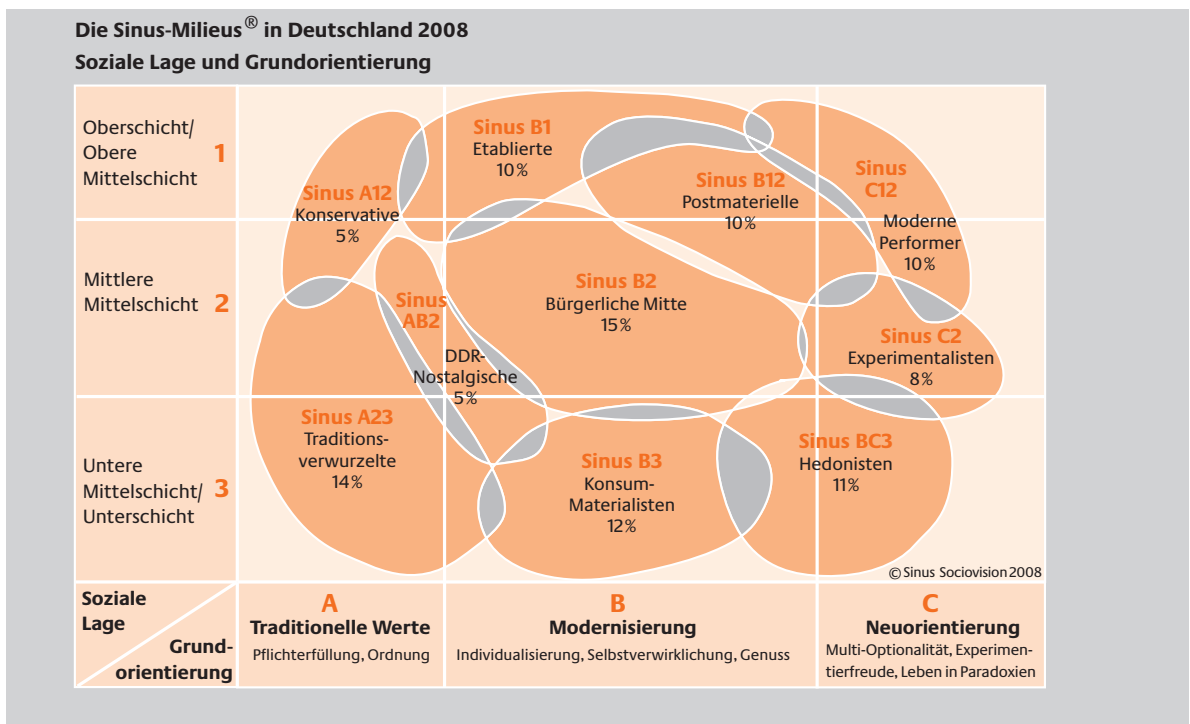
Die Sinus-Milieus® in Deutschland 2008
Soziale Lage und Grundorientierung

Oberschicht/ Obere Mittelschicht 1

Mittlere Mittelschicht 2

Untere Mittelschicht/ Unterschicht 3

Sinus B1
Etablierte
10%

Sinus A12
Konservative
5%

Sinus B12
Postmaterielle
10%

Sinus C12
Moderne Performer
10%

Sinus AB2

Sinus B2
Bürgerliche Mitte
15%

Sinus C2
Experimentalisten
8%

DDR-Nostalgische
5%

Sinus A23
Traditionsverwurzelte
14%

Sinus B3
Konsum-Materialisten
12%

Sinus BC3
Hedonisten
11%

© Sinus Sociovision 2008

Soziale Lage
Grundorientierung

A
Traditionelle Werte
Pflichterfüllung, Ordnung

B
Modernisierung
Individualisierung, Selbstverwirklichung, Genuss

C
Neuorientierung
Multi-Optionalität, Experimentierfreude, Leben in Paradoxien